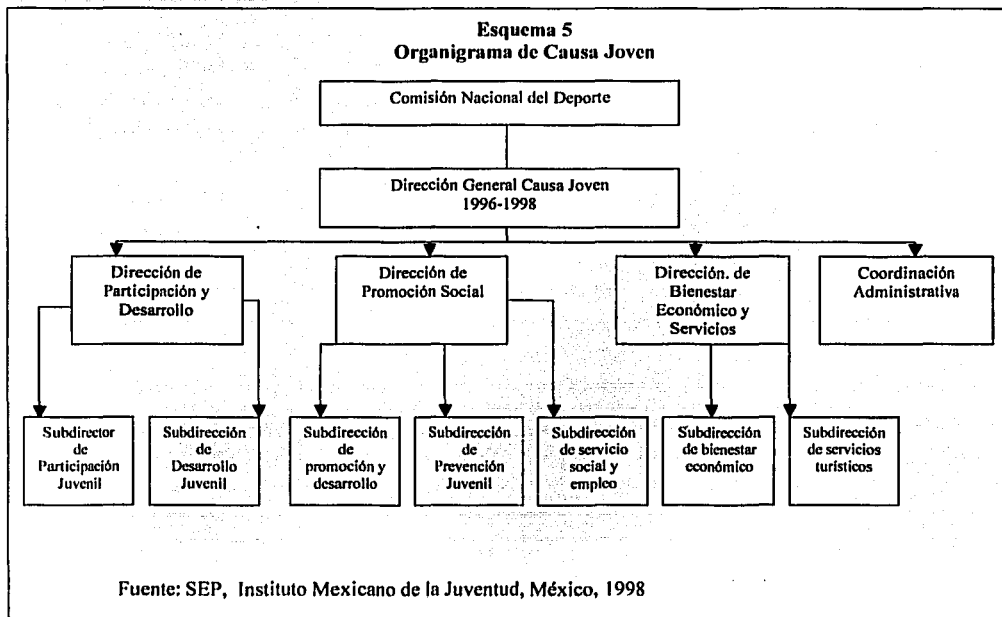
Esquema 5
Organigrama de Causa Joven

Comisión Nacional del Deporte

Dirección General Causa Joven
1996-1998

Dirección de Participación y Desarrollo

Dirección de Promoción Social

Dirección. de Bienestar Económico y Servicios

Coordinación Administrativa

Subdirector de Participación Juvenil

Subdirección de Desarrollo Juvenil

Subdirección de promoción y desarrollo

Subdirección de Prevención Juvenil

Subdirección de servicio social y empleo

Subdirección de bienestar económico

Subdirección de servicios turísticos

Fuente: SEP, Instituto Mexicano de la Juventud, México, 1998